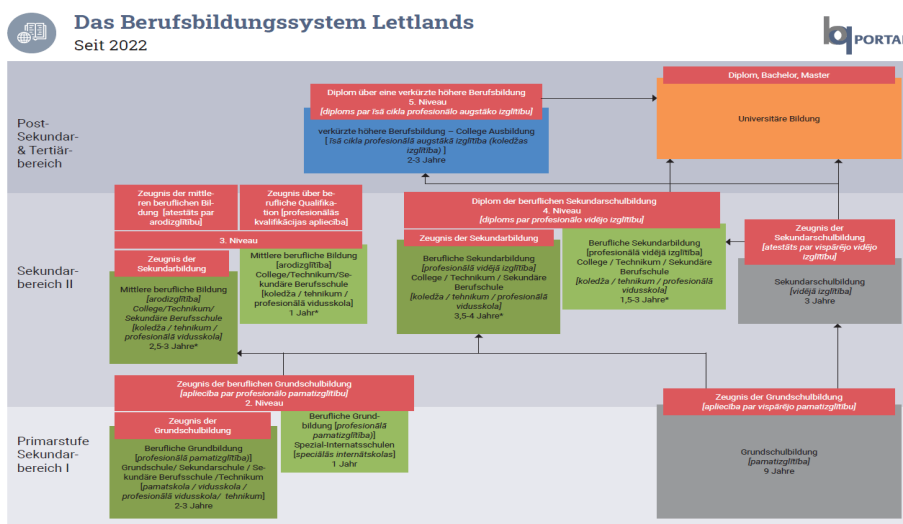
Das Berufsbildungssystem Lettlands
Seit 2022

PORTAL

Post-Sekundar- & Tertiärbereich

Diplom über eine verkürzte höhere Berufsbildung
5. Niveau
[diploms par īsā cikla profesionālo augstāko izglītību]

verkürzte höhere Berufsbildung – College Ausbildung
[ īsā cikla profesionālā augstākā izglītība (koledžas izglītība) ]
2-3 Jahre

Diplom, Bachelor, Master

Universitäre Bildung

Sekundarbereich II

Zeugnis der mittleren beruflichen Bildung [atestāts par arodizglītību]

Zeugnis über berufliche Qualifikation [profesionālās kvalifikācijas apliecība]

3. Niveau

Zeugnis der Sekundarbildung

Mittlere berufliche Bildung
[arodizglītība]
College/Technikum/Sekundäre Berufsschule
[koledža / tehnikum / profesionālā vidusskola]
2,5-3 Jahre*

Mittlere berufliche Bildung
[arodizglītība]
College/Technikum/Sekundäre Berufsschule
[koledža / tehnikum / profesionālā vidusskola]
1 Jahr*

Diplom der beruflichen Sekundarschulbildung
4. Niveau
[diploms par profesionālo vidējo izglītību]

Zeugnis der Sekundarbildung

Berufliche Sekundarbildung
[profesionālā vidējā izglītība]
College / Technikum / Sekundäre Berufsschule
[koledža / tehnikum / profesionālā vidusskola]
3,5-4 Jahre*

Berufliche Sekundarbildung
[profesionālā vidējā izglītība]
College / Technikum / Sekundäre Berufsschule
[koledža / tehnikum / profesionālā vidusskola]
1,5-3 Jahre*

Zeugnis der Sekundarschulbildung
[atestāts par vispārējo vidējo izglītību]

Sekundarschulbildung
[vidējā izglītība]
3 Jahre

Zeugnis der beruflichen Grundschulbildung
[apliecība par profesionālo pamatizglītību]
2. Niveau

Zeugnis der Grundschulbildung
[apliecība par vispārējo pamatizglītību]

Primarstufe Sekundarbereich I

Zeugnis der Grundschulbildung

Berufliche Grundbildung
[profesionālā pamatizglītība]
Grundschule/ Sekundarschule / Sekundäre Berufsschule /Technikum
[pamatskola / vidusskola / profesionālā vidusskola/ tehnikum]
2-3 Jahre

Berufliche Grundbildung [profesionālā pamatizglītība]
Spezial-Internatsschulen
[speciālās internātskolas]
1 Jahr

Grundschulbildung
[pamatizglītība]
9 Jahre